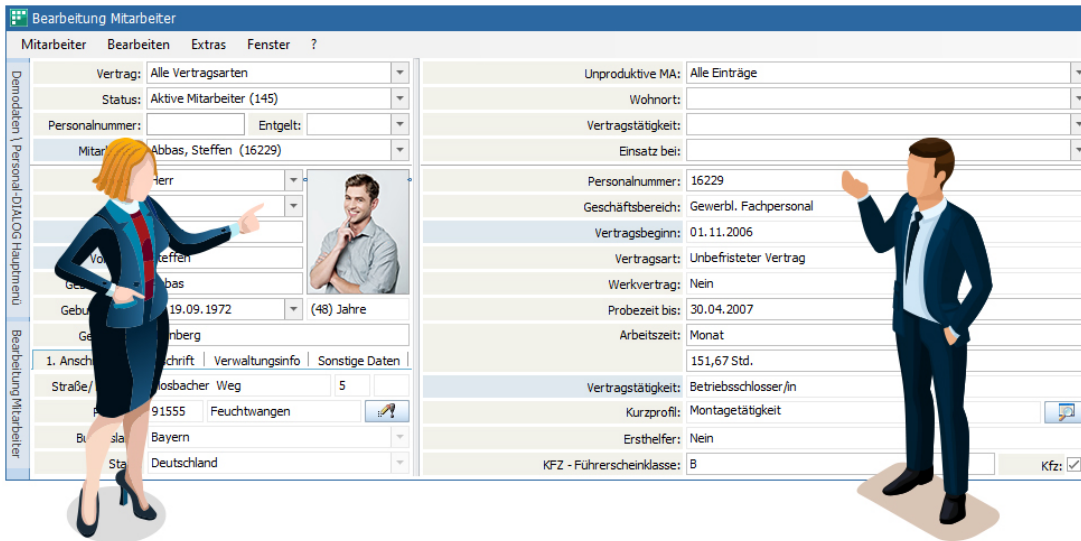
Bearbeitung Mitarbeiter

Mitarbeiter Bearbeiten Extras Fenster ?

Demodaten \ Personal-DIALOG Hauptmenü

Bearbeitung Mitarbeiter

Vertrag: Alle Vertragsarten
Status: Aktive Mitarbeiter (145)
Personalnummer: Entgelt:
Mitarb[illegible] Abbas, Steffen (16229)

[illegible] Herr
Vo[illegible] Steffen
Ge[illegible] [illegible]bas
Gebu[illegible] 19.09.1972 (48) Jahre
Ge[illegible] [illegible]nberg

1. Ansch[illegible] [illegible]chrift Verwaltungsinfo Sonstige Daten

Straße/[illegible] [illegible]losbacher Weg 5
P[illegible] 91555 Feuchtwangen
Bu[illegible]la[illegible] Bayern
Sta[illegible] Deutschland

Unproduktive MA: Alle Einträge
Wohnort:
Vertragstätigkeit:
Einsatz bei:

Personalnummer: 16229
Geschäftsbereich: Gewerbl. Fachpersonal
Vertragsbeginn: 01.11.2006
Vertragsart: Unbefristeter Vertrag
Werkvertrag: Nein
Probezeit bis: 30.04.2007
Arbeitszeit: Monat
151,67 Std.
Vertragstätigkeit: Betriebsschlosser/in
Kurzprofil: Montagetätigkeit
Ersthelfer: Nein
KFZ - Führerscheinklasse: B
Kfz: